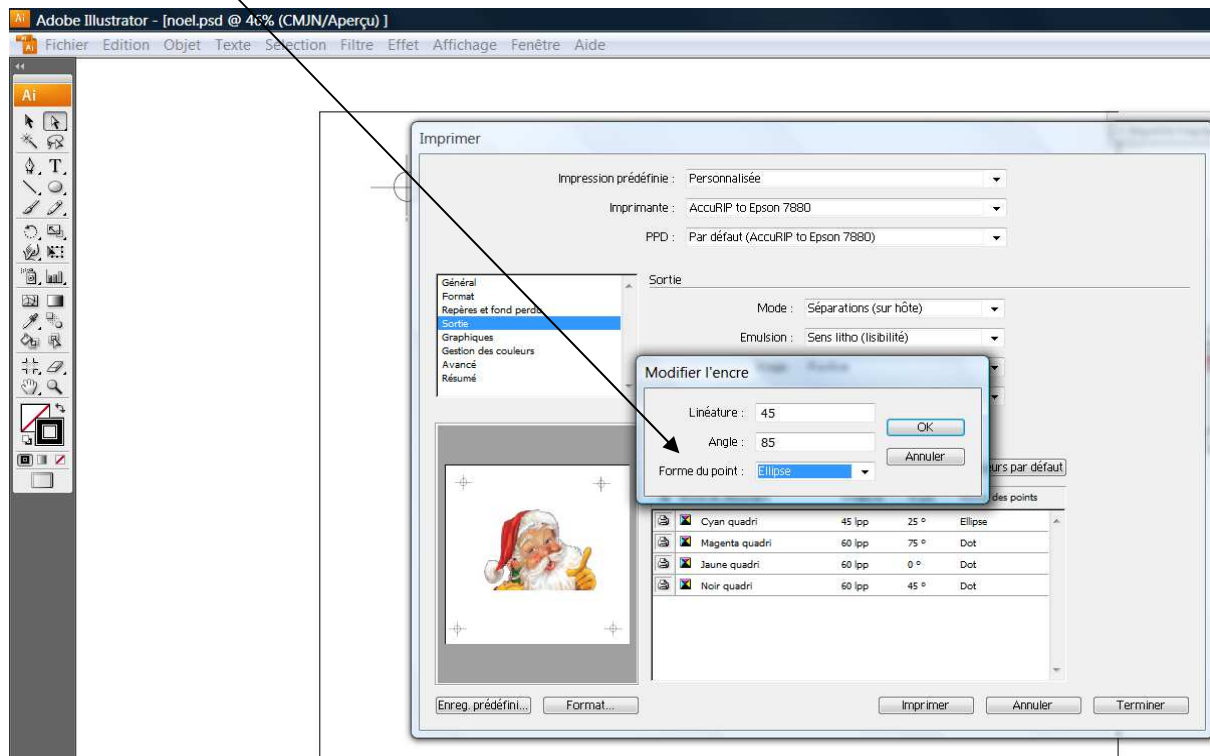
Adobe Illustrator - [noel.psd @ 46% (CMJN/Aperçu) ]

Fichier Edition Objet Texte Sélection Filtre Effet Affichage Fenêtre Aide

Ai

Imprimer

Impression prédéfinie : Personnalisée

Imprimante : AccuRIP to Epson 7880

PPD : Par défaut (AccuRIP to Epson 7880)

Général
Format
Repères et fond perdu
Sortie
Graphiques
Gestion des couleurs
Avancé
Résumé

Sortie

Mode : Séparations (sur hôte)

Emulsion : Sens litho (lisibilité)

Modifier l'encre

Linéature : 45

Angle : 85

Forme du point : Ellipse

OK

Annuler

urs par défaut

des points

| | | | | |
|---|---|---|---|---|
| Cyan quadri | 45 lpp | 25 ° | Ellipse |
| Magenta quadri | 60 lpp | 75 ° | Dot |
| Jaune quadri | 60 lpp | 0 ° | Dot |
| Noir quadri | 60 lpp | 45 ° | Dot |

Enreg. prédéfini... Format... Imprimer Annuler Terminer